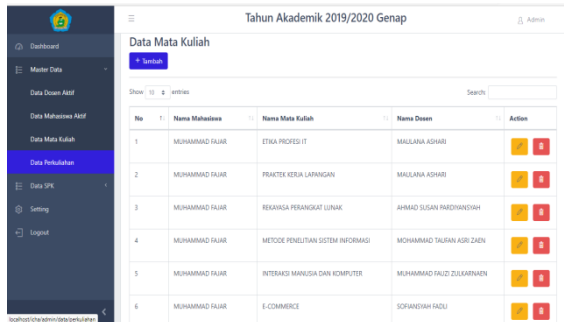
Tahun Akademik 2019/2020 Genap

Admin

Dashboard

Master Data

Data Dosen Aktif

Data Mahasiswa Aktif

Data Mata Kuliah

Data Perkuliahan

Data SPK

Setting

Logout

localhost/icha/admin/data/perkuliahan

Data Mata Kuliah

+ Tambah

Show 10 entries

Search:

| No | Nama Mahasiswa | Nama Mata Kuliah | Nama Dosen | Action |
|---|---|---|---|---|
| 1 | MUHAMMAD FAJAR | ETIKA PROFESI IT | MAULANA ASHARI | |
| 2 | MUHAMMAD FAJAR | PRAKTEK KERJA LAPANGAN | MAULANA ASHARI | |
| 3 | MUHAMMAD FAJAR | REKAYASA PERANGKAT LUNAK | AHMAD SUSAN PARDIYANSYAH | |
| 4 | MUHAMMAD FAJAR | METODE PENELITIAN SISTEM INFORMASI | MOHAMMAD TAUFAN ASRI ZAEN | |
| 5 | MUHAMMAD FAJAR | INTERAKSI MANUSIA DAN KOMPUTER | MUHAMMAD FAUZI ZULKARNAEN | |
| 6 | MUHAMMAD FAJAR | E-COMMERCE | SOFIANSYAH FADLI | |